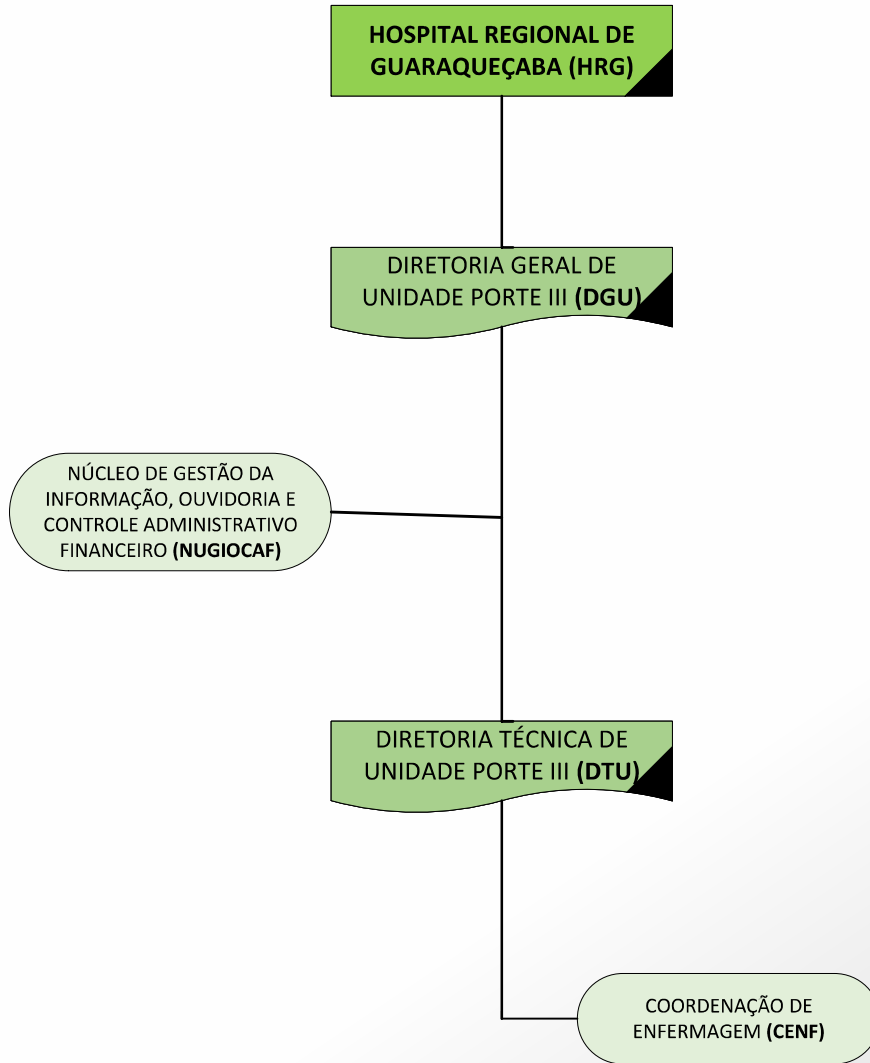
HOSPITAL REGIONAL DE GUARAQUEÇABA (HRG)

DIRETORIA GERAL DE UNIDADE PORTE III (DGU)

NÚCLEO DE GESTÃO DA INFORMAÇÃO, OUVIDORIA E CONTROLE ADMINISTRATIVO FINANCEIRO (NUGIOCAF)

DIRETORIA TÉCNICA DE UNIDADE PORTE III (DTU)

COORDENAÇÃO DE ENFERMAGEM (CENF)